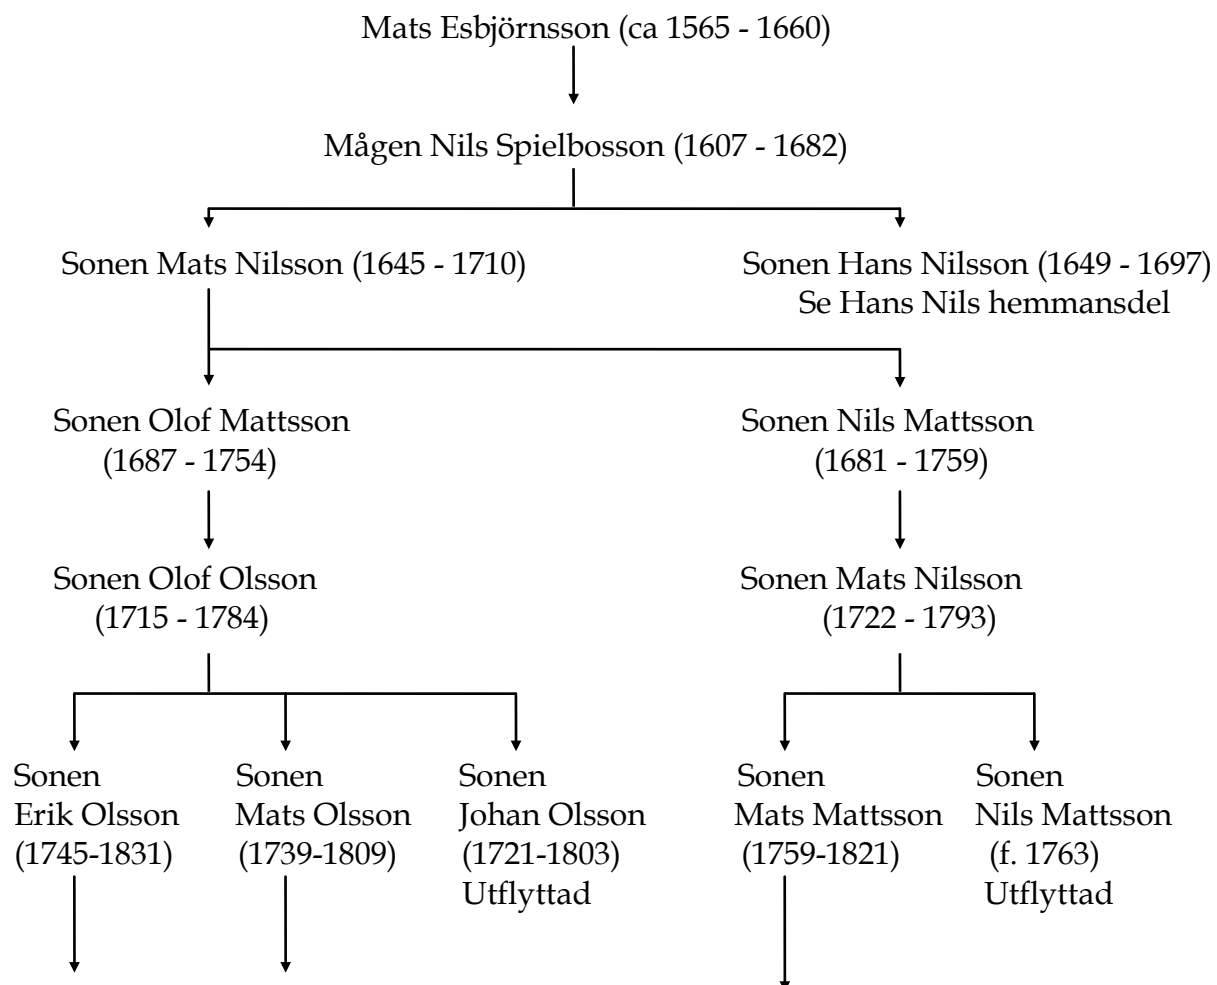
Mats Esbjörnsson (ca 1565 - 1660)

Mågen Nils Spielbosson (1607 - 1682)

Sonen Mats Nilsson (1645 - 1710)

Sonen Hans Nilsson (1649 - 1697)
Se Hans Nils hemmansdel

Sonen Olof Mattsson (1687 - 1754)

Sonen Nils Mattsson (1681 - 1759)

Sonen Olof Olsson (1715 - 1784)

Sonen Mats Nilsson (1722 - 1793)

Sonen Erik Olsson (1745-1831)

Sonen Mats Olsson (1739-1809)

Sonen Johan Olsson (1721-1803) Utflyttad

Sonen Mats Mattsson (1759-1821)

Sonen Nils Mattsson (f. 1763) Utflyttad